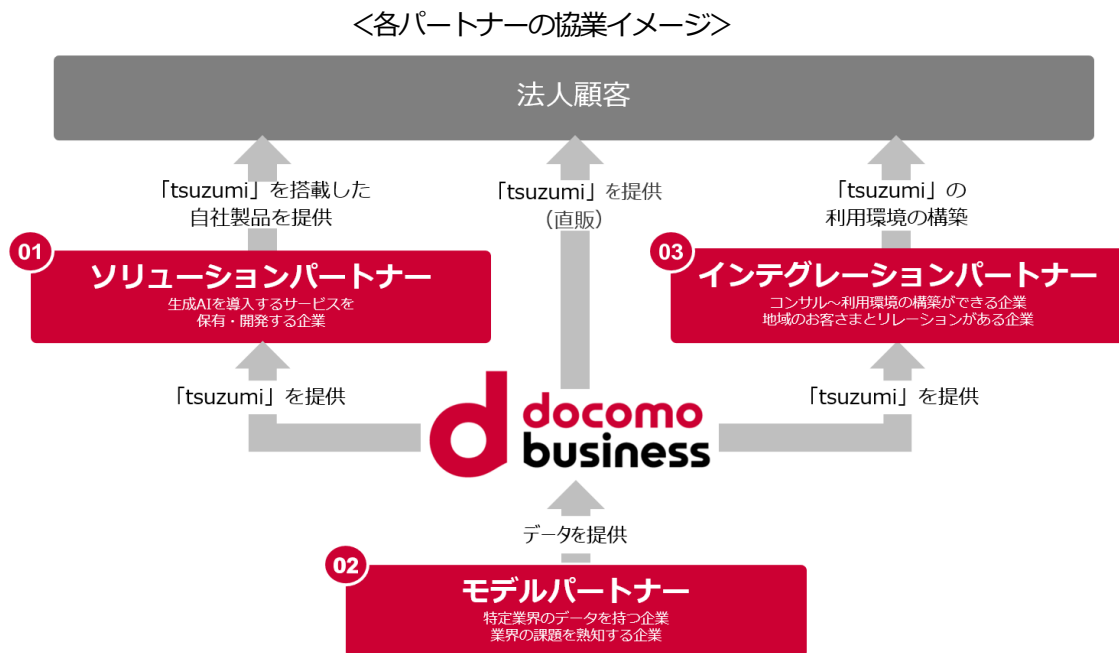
<各パートナーの協業イメージ>

法人顧客

「tsuzumi」を搭載した自社製品を提供

「tsuzumi」を提供（直販）

「tsuzumi」の利用環境の構築

01
ソリューションパートナー
生成AIを導入するサービスを保有・開発する企業

03
インテグレーションパートナー
コンサル～利用環境の構築ができる企業
地域のお客さまとリレーションがある企業

「tsuzumi」を提供

docomo business

「tsuzumi」を提供

データを提供

02
モデルパートナー
特定業界のデータを持つ企業
業界の課題を熟知する企業